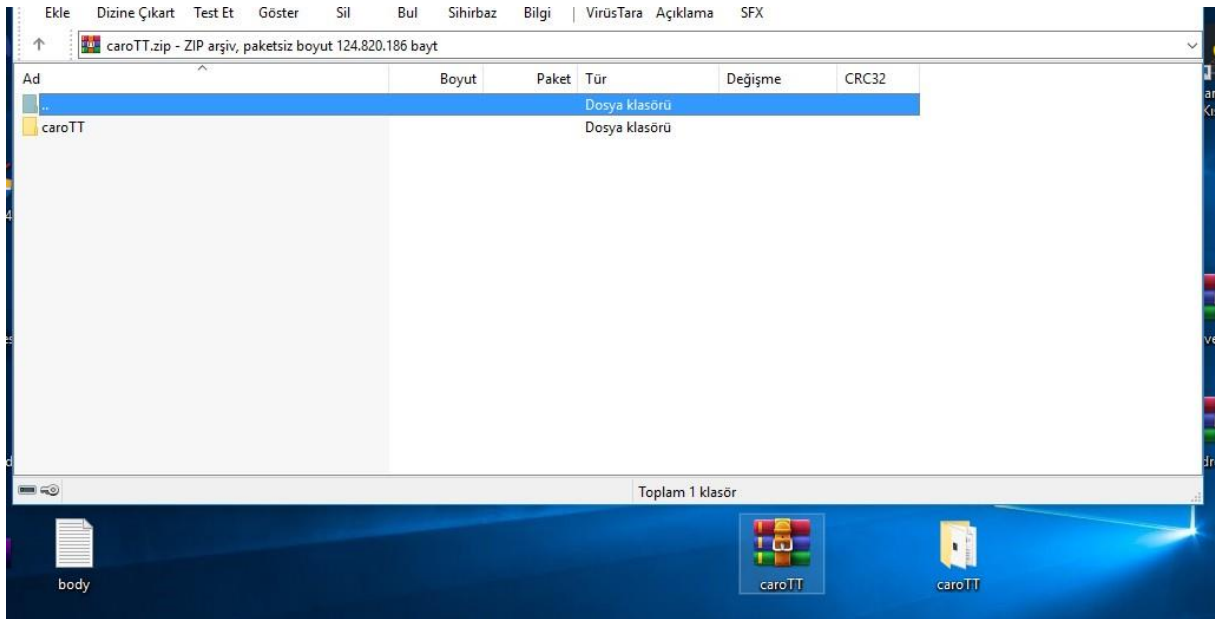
Ekle Dizine Çıkart Test Et Göster Sil Bul Sihirbaz Bilgi | VirüsTara Açıklama SFX

caroTT.zip - ZIP arşiv, paketsiz boyut 124.820.186 bayt

| Ad | Boyut | Paket | Tür | Değişme | CRC32 |
|---|---|---|---|---|---|
| .. | | | Dosya klasörü | | |
| caroTT | | | Dosya klasörü | | |

Toplam 1 klasör

body

caroTT

caroTT